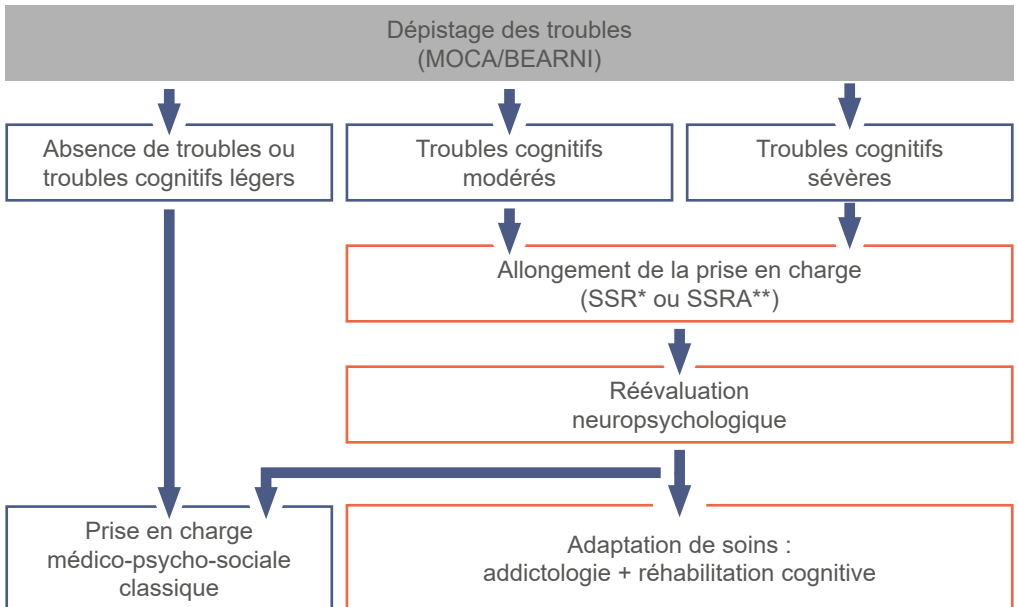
Dépistage des troubles
(MOCA/BEARNI)

Absence de troubles ou troubles cognitifs légers

Troubles cognitifs modérés

Troubles cognitifs sévères

Allongement de la prise en charge
(SSR* ou SSRA**)

Réévaluation neuropsychologique

Prise en charge médico-psycho-sociale classique

Adaptation de soins :
addictologie + réhabilitation cognitive